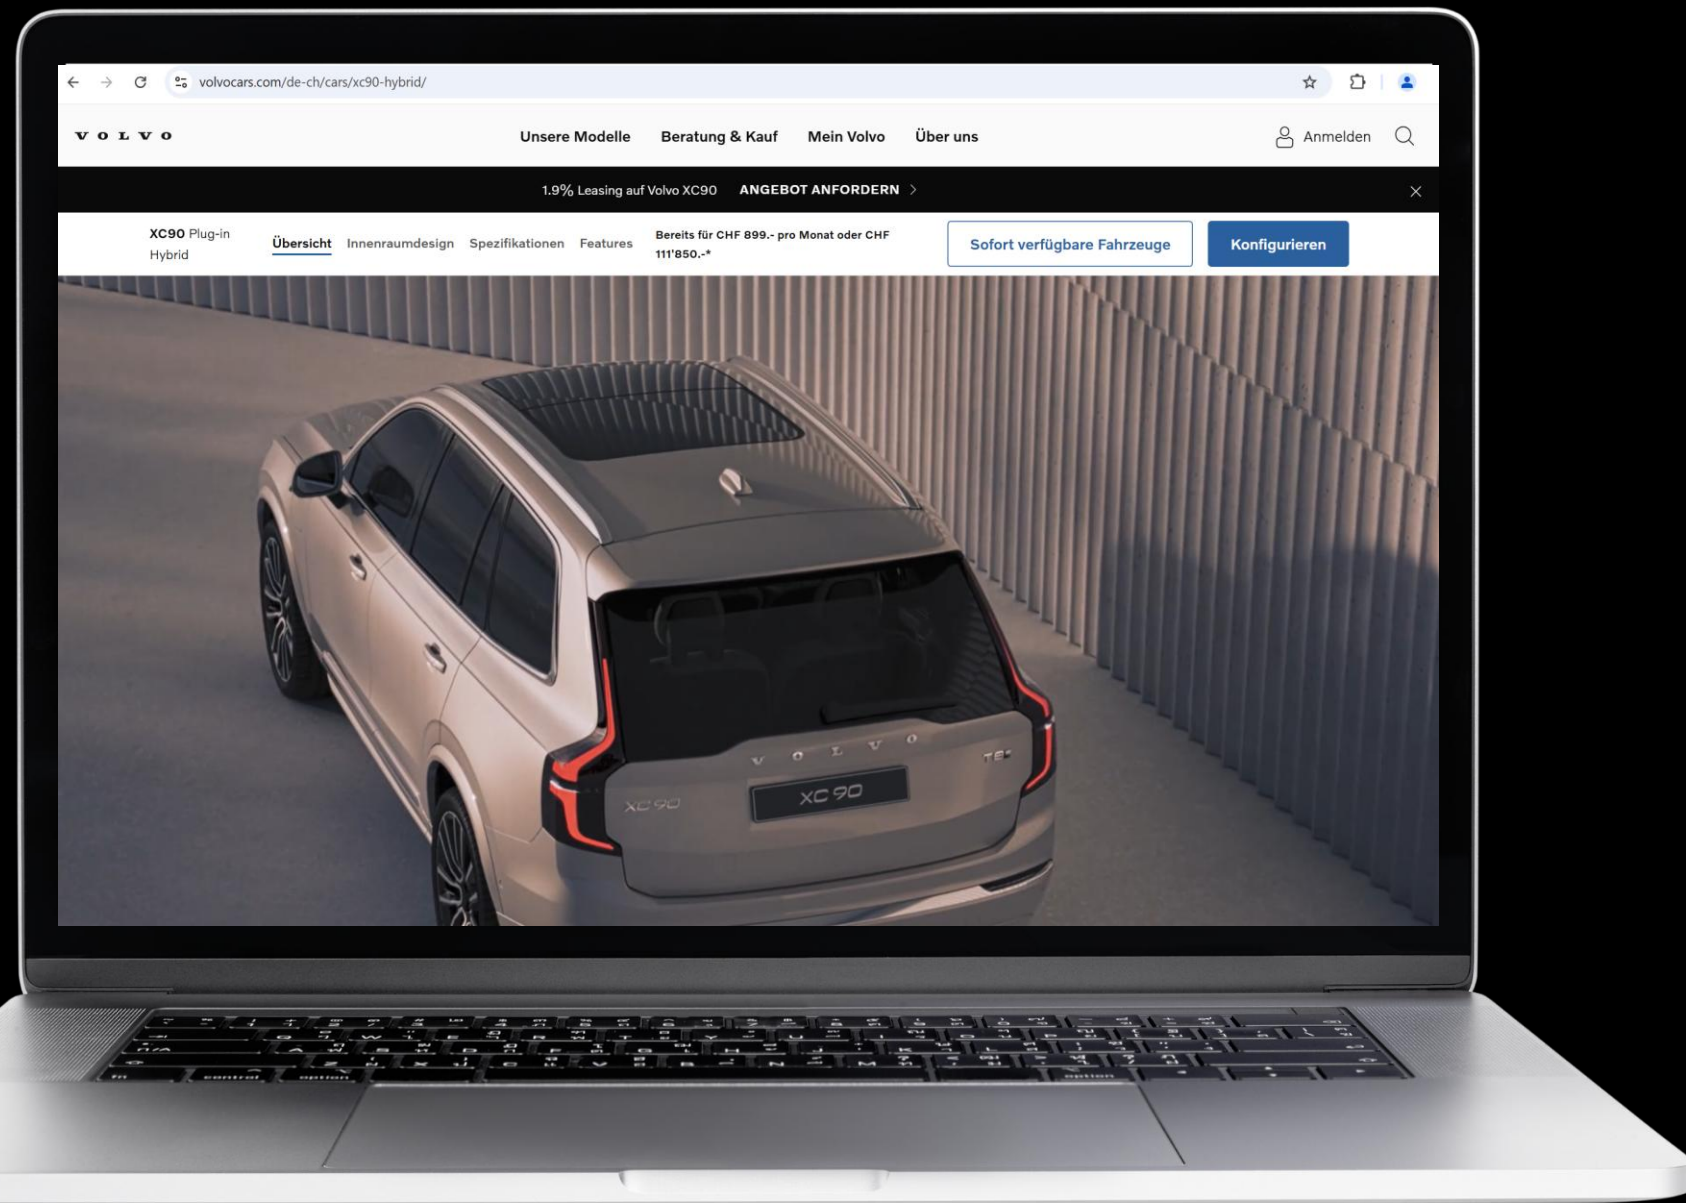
volvocars.com/de-ch/cars/xc90-hybrid/

VOLVO

Unsere Modelle Beratung & Kauf Mein Volvo Über uns

Anmelden

1.9% Leasing auf Volvo XC90 ANGEBOT ANFORDERN

XC90 Plug-in Hybrid

Übersicht Innenraumdesign Spezifikationen Features

Bereits für CHF 899.- pro Monat oder CHF 111'850.-*

Sofort verfügbare Fahrzeuge

Konfigurieren

VOLVO

XC90

XC90

T8